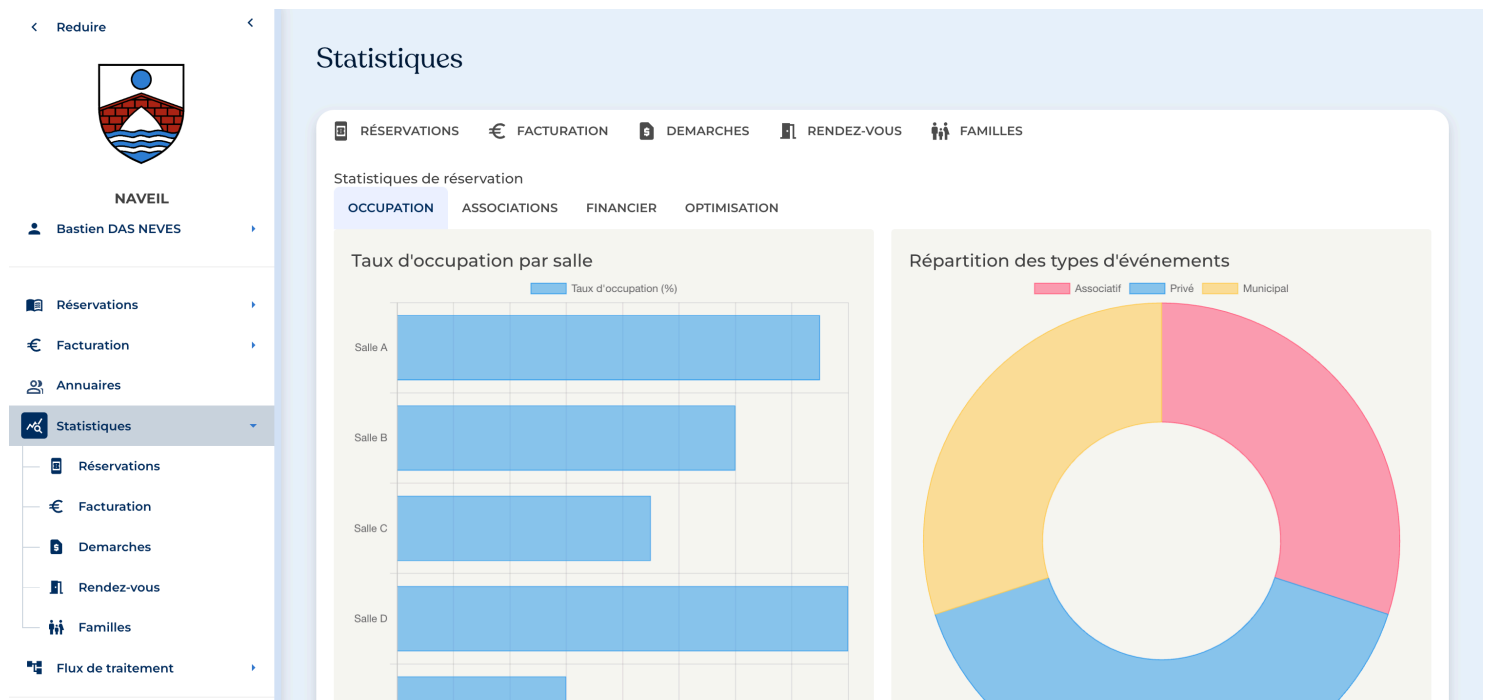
Reduire

NAVEIL

Bastien DAS NEVES

Réservations

Facturation

Annuaires

Statistiques

Réservations

Facturation

Demarches

Rendez-vous

Familles

Flux de traitement

Statistiques

RÉSERVATIONS FACTURATION DEMARCHES RENDEZ-VOUS FAMILLES

Statistiques de réservation

OCCUPATION ASSOCIATIONS FINANCIER OPTIMISATION

Taux d'occupation par salle

Taux d'occupation (%)

Salle A

Salle B

Salle C

Salle D

Répartition des types d'événements

Associatif Privé Municipal